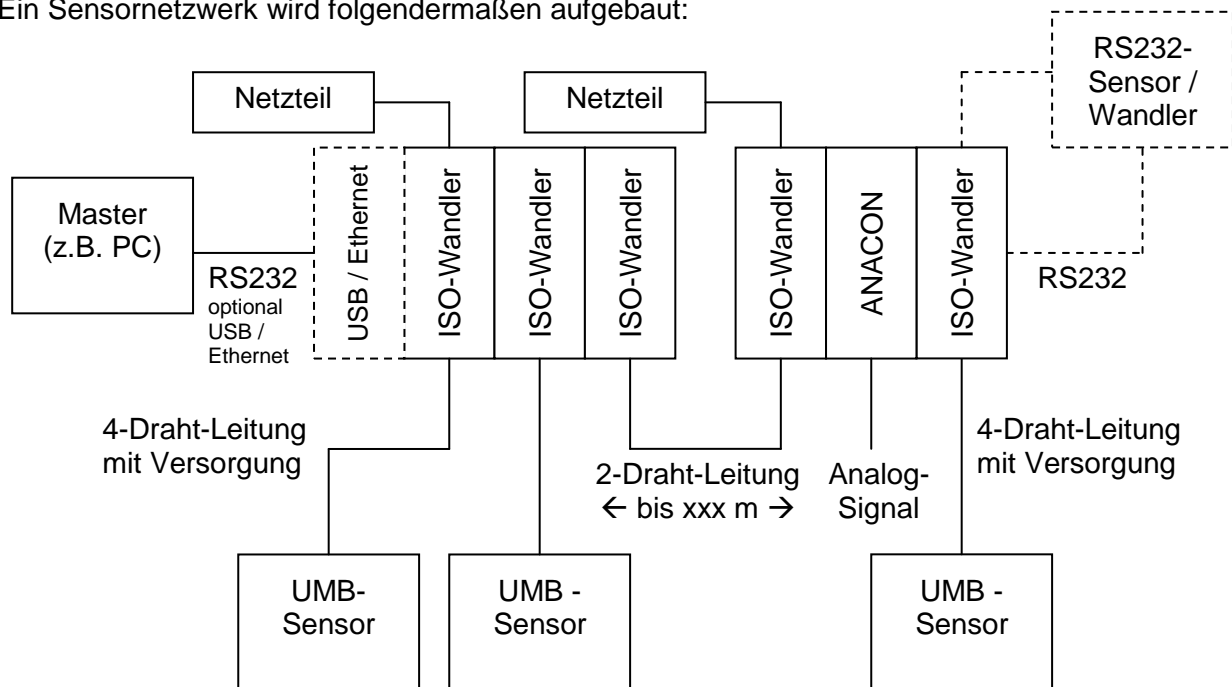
Ein Sensornetzwerk wird folgendermaßen aufgebaut:

RS232-Sensor / Wandler

Netzteil

Netzteil

Master (z.B. PC)

RS232
optional USB / Ethernet

USB / Ethernet

ISO-Wandler

ISO-Wandler

ISO-Wandler

ISO-Wandler

ANACON

ISO-Wandler

RS232

4-Draht-Leitung mit Versorgung

2-Draht-Leitung
← bis xxx m →

Analog-Signal

4-Draht-Leitung mit Versorgung

UMB-Sensor

UMB - Sensor

UMB - Sensor